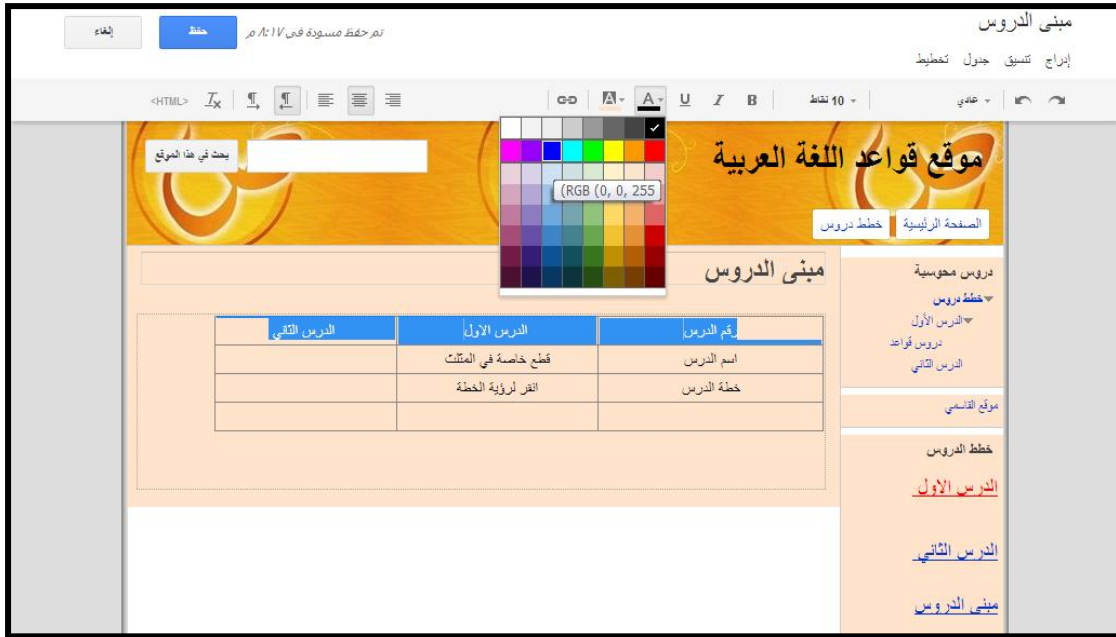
مبنى الدروس

إدراج تنسيق جدول تخطيط

تم حفظ مسودة في ٨:١٧ م

حفظ

إلغاء

عادي

10 نقاط

B I U A

<HTML>

RGB (0, 0, 255)

موقع قواعد اللغة العربية

بحث في هذا الموقع

الصفحة الرئيسية

خطط دروس

مبنى الدروس

دروس محوسبة

خطط دروس

الدرس الأول

دروس قواعد

الدرس الثاني

موقع القاسمي

خطط الدروس

الدرس الاول

الدرس الثاني

مبنى الدروس

| رقم الدرس | الدرس الاول | الدرس الثاني |
|---|---|---|
| اسم الدرس | قطع خاصة في المثلث | |
| خطة الدرس | انقر لرؤية الخطة | |
| | | |